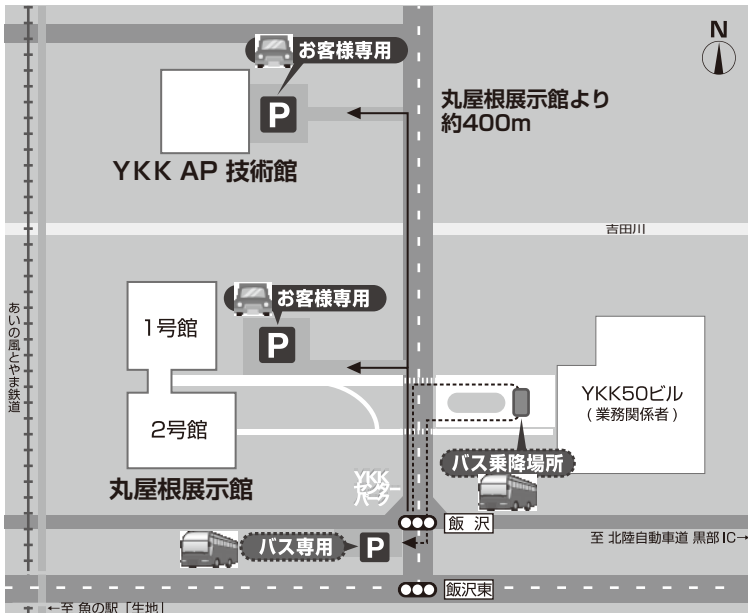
N

お客様専用

P

丸屋根展示館より
約400m

YKK AP 技術館

吉田川

あいの風とやま鉄道

お客様専用

P

1号館

2号館

丸屋根展示館

YKK50ビル
（業務関係者）

バス乗降場所

YKKセンターパーク

飯 沢

至 北陸自動車道 黒部IC→

バス専用

P

飯沢東

←至 魚の駅「生地」